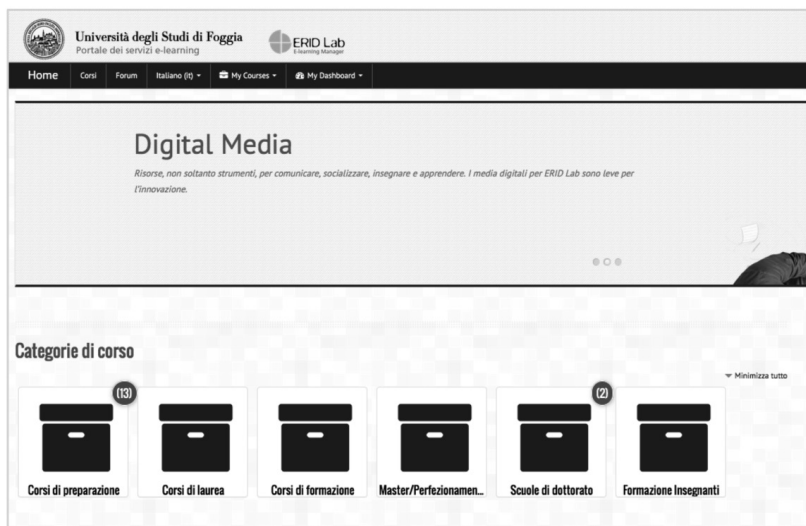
Università degli Studi di Foggia
Portale dei servizi e-learning

ERID Lab
E-learning Manager

Home Corsi Forum Italiano (it) My Courses My Dashboard

Digital Media

Risorse, non soltanto strumenti, per comunicare, socializzare, insegnare e apprendere. I media digitali per ERID Lab sono leve per l'innovazione.

Categorie di corso

Minimizza tutto

(13)
Corsi di preparazione

Corsi di laurea

Corsi di formazione

Master/Perfezionamen...

(2)
Scuole di dottorato

Formazione Insegnanti